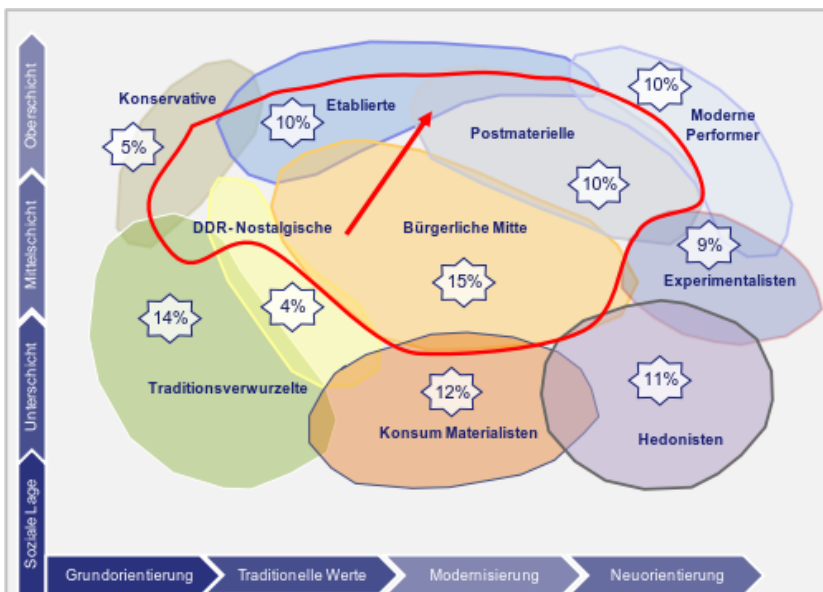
Oberschicht
Mittelschicht
Unterschicht
Soziale Lage

Konservative
5%
Etablierte
10%
Postmaterielle
10%
Moderne Performer
10%
DDR-Nostalgische
Bürgerliche Mitte
15%
9%
Experimentalisten
14%
4%
Traditionsverwurzelte
12%
Konsum Materialisten
11%
Hedonisten

Grundorientierung
Traditionelle Werte
Modernisierung
Neuorientierung